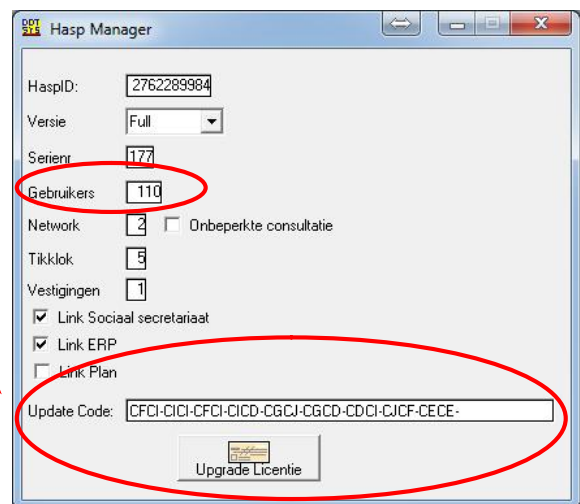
DDT SYS Hasp Manager

HaspID: 2762289984

Versie Full

Serienr 177

Gebruikers 110

Network 2 Onbeperkte consultatie

Tikklok 5

Vestigingen 1

Link Sociaal secretariaat

Link ERP

Link Plan

Update Code: CFCI-CICI-CFCI-CICD-CGCJ-CGCD-CDCI-CJCF-CECE-

Upgrade Licentie